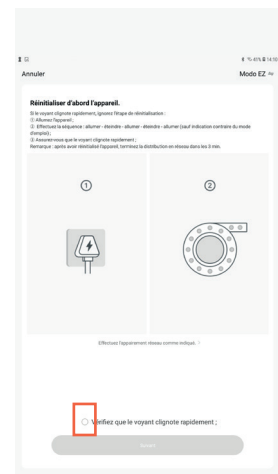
✱ % 45% 14:10

Annuler

Modo EZ

Réinitialiser d'abord l'appareil.

Si le voyant clignote rapidement, ignorez l'étape de réinitialisation :
① Allumez l'appareil ;
② Effectuez la séquence : allumer - éteindre - allumer - éteindre - allumer (sauf indication contraire du mode d'emploi) ;
③ Assurez-vous que le voyant clignote rapidement ;
Remarque : après avoir réinitialisé l'appareil, terminez la distribution en réseau dans les 3 min.

①

②

Effectuez l'appariement réseau comme indiqué. ›

Vérifiez que le voyant clignote rapidement ;

Suivant